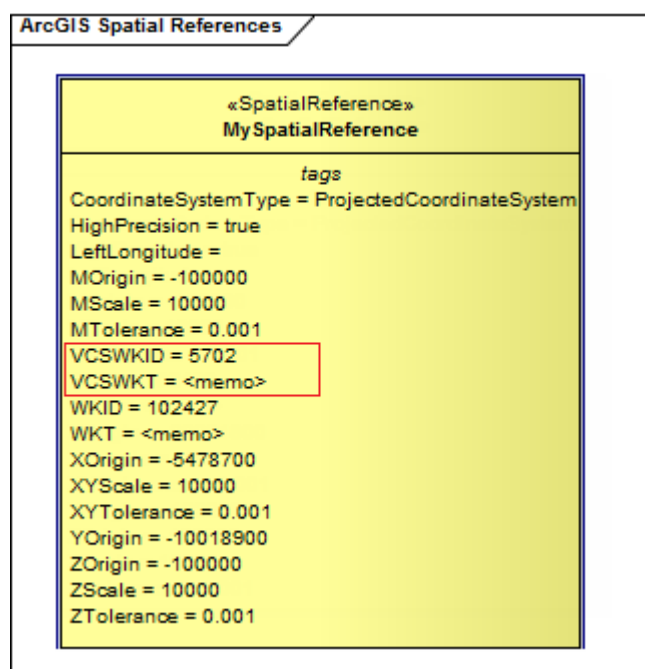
ArcGIS Spatial References

«SpatialReference»
MySpatialReference

tags
CoordinateSystemType = ProjectedCoordinateSystem
HighPrecision = true
LeftLongitude =
MOrigin = -100000
MScale = 10000
MTolerance = 0.001
VCSWKID = 5702
VCSWKT = <memo>
WKID = 102427
WKT = <memo>
XOrigin = -5478700
XYScale = 10000
XYTolerance = 0.001
YOrigin = -10018900
ZOrigin = -100000
ZScale = 10000
ZTolerance = 0.001